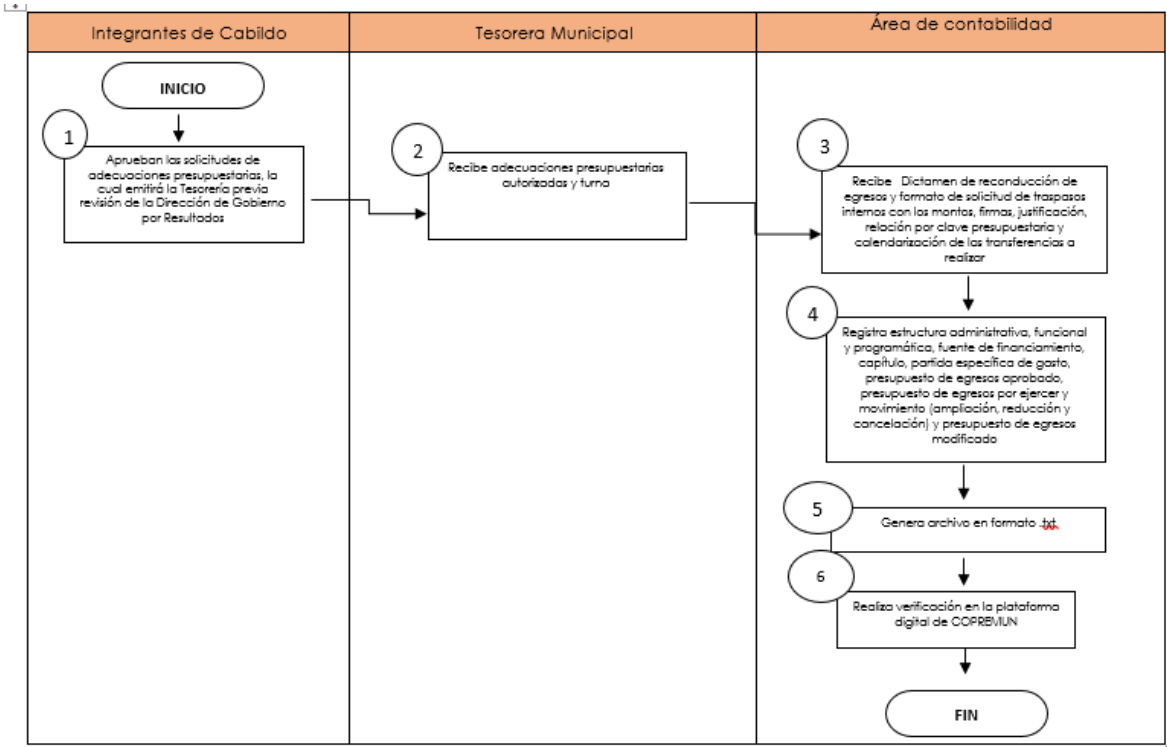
Integrantes de Cabildo

Tesorera Municipal

Área de contabilidad

INICIO

1

Aprueban las solicitudes de adecuaciones presupuestarias, la cual emitirá la Tesorería previa revisión de la Dirección de Gobierno por Resultados

2

Recibe adecuaciones presupuestarias autorizadas y turna

3

Recibe Dictamen de reconducción de egresos y formato de solicitud de traspasos internos con los montos, firmas, justificación, relación por clave presupuestaria y calendarización de las transferencias a realizar

4

Registra estructura administrativa, funcional y programática, fuente de financiamiento, capítulo, partida específica de gasto, presupuesto de egresos aprobado, presupuesto de egresos por ejercer y movimiento (ampliación, reducción y cancelación) y presupuesto de egresos modificado

5

Genera archivo en formato .txt

6

Realiza verificación en la plataforma digital de COPREMUN

FIN